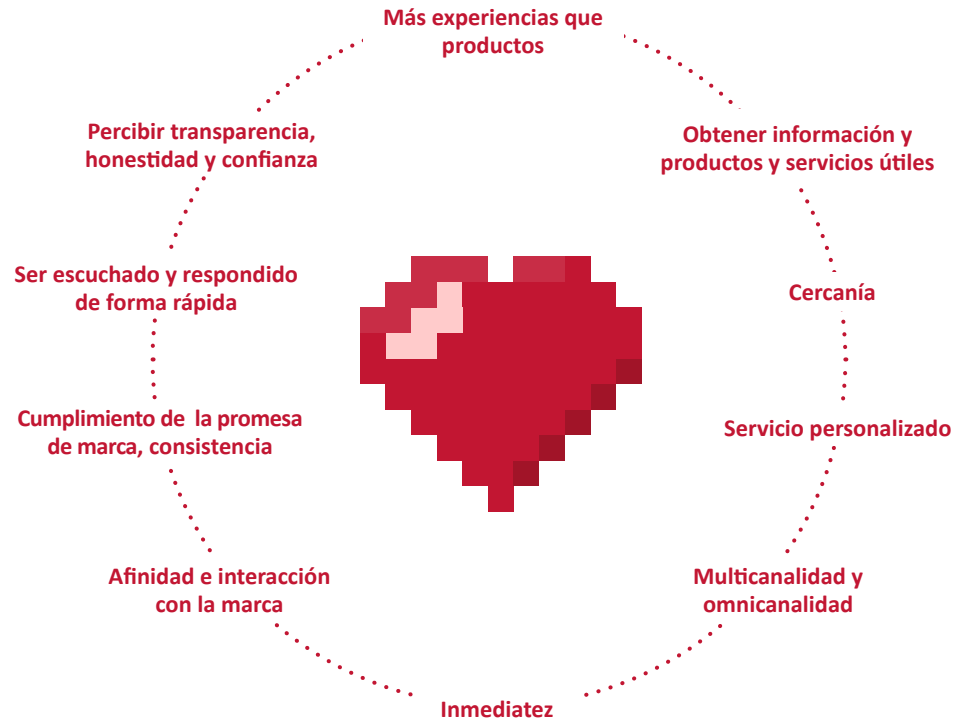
Más experiencias que productos

Obtener información y productos y servicios útiles

Cercanía

Servicio personalizado

Multicanalidad y omnicanalidad

Inmediatez

Afinidad e interacción con la marca

Cumplimiento de la promesa de marca, consistencia

Ser escuchado y respondido de forma rápida

Percibir transparencia, honestidad y confianza